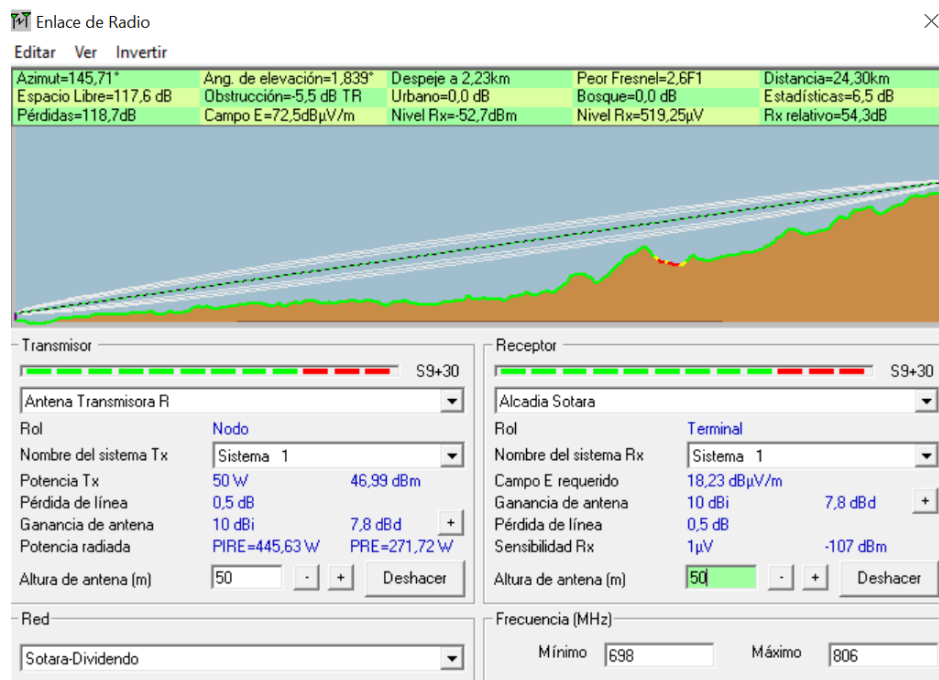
Enlace de Radio

Editar Ver Invertir

| Azimut=145,71° | Ang. de elevación=1,839° | Despeje a 2,23km | Peor Fresnel=2,6F1 | Distancia=24,30km |
|---|---|---|---|---|
| Espacio Libre=117,6 dB | Obstrucción=-5,5 dB TR | Urbano=0,0 dB | Bosque=0,0 dB | Estadísticas=6,5 dB |
| Pérdidas=118,7dB | Campo E=72,5dBµV/m | Nivel Rx=-52,7dBm | Nivel Rx=519,25µV | Rx relativo=54,3dB |

Transmisor

S9+30

Antena Transmisora R

Rol Nodo

Nombre del sistema Tx Sistema 1

Potencia Tx 50 W 46,99 dBm

Pérdida de línea 0,5 dB

Ganancia de antena 10 dBi 7,8 dBd +

Potencia radiada PIRE=445,63 W PRE=271,72 W

Altura de antena (m) 50 - + Deshacer

Receptor

S9+30

Alcadia Sotara

Rol Terminal

Nombre del sistema Rx Sistema 1

Campo E requerido 18,23 dBµV/m

Ganancia de antena 10 dBi 7,8 dBd +

Pérdida de línea 0,5 dB

Sensibilidad Rx 1µV -107 dBm

Altura de antena (m) 50 - + Deshacer

Red

Sotara-Dividendo

Frecuencia (MHz)

Mínimo 698 Máximo 806